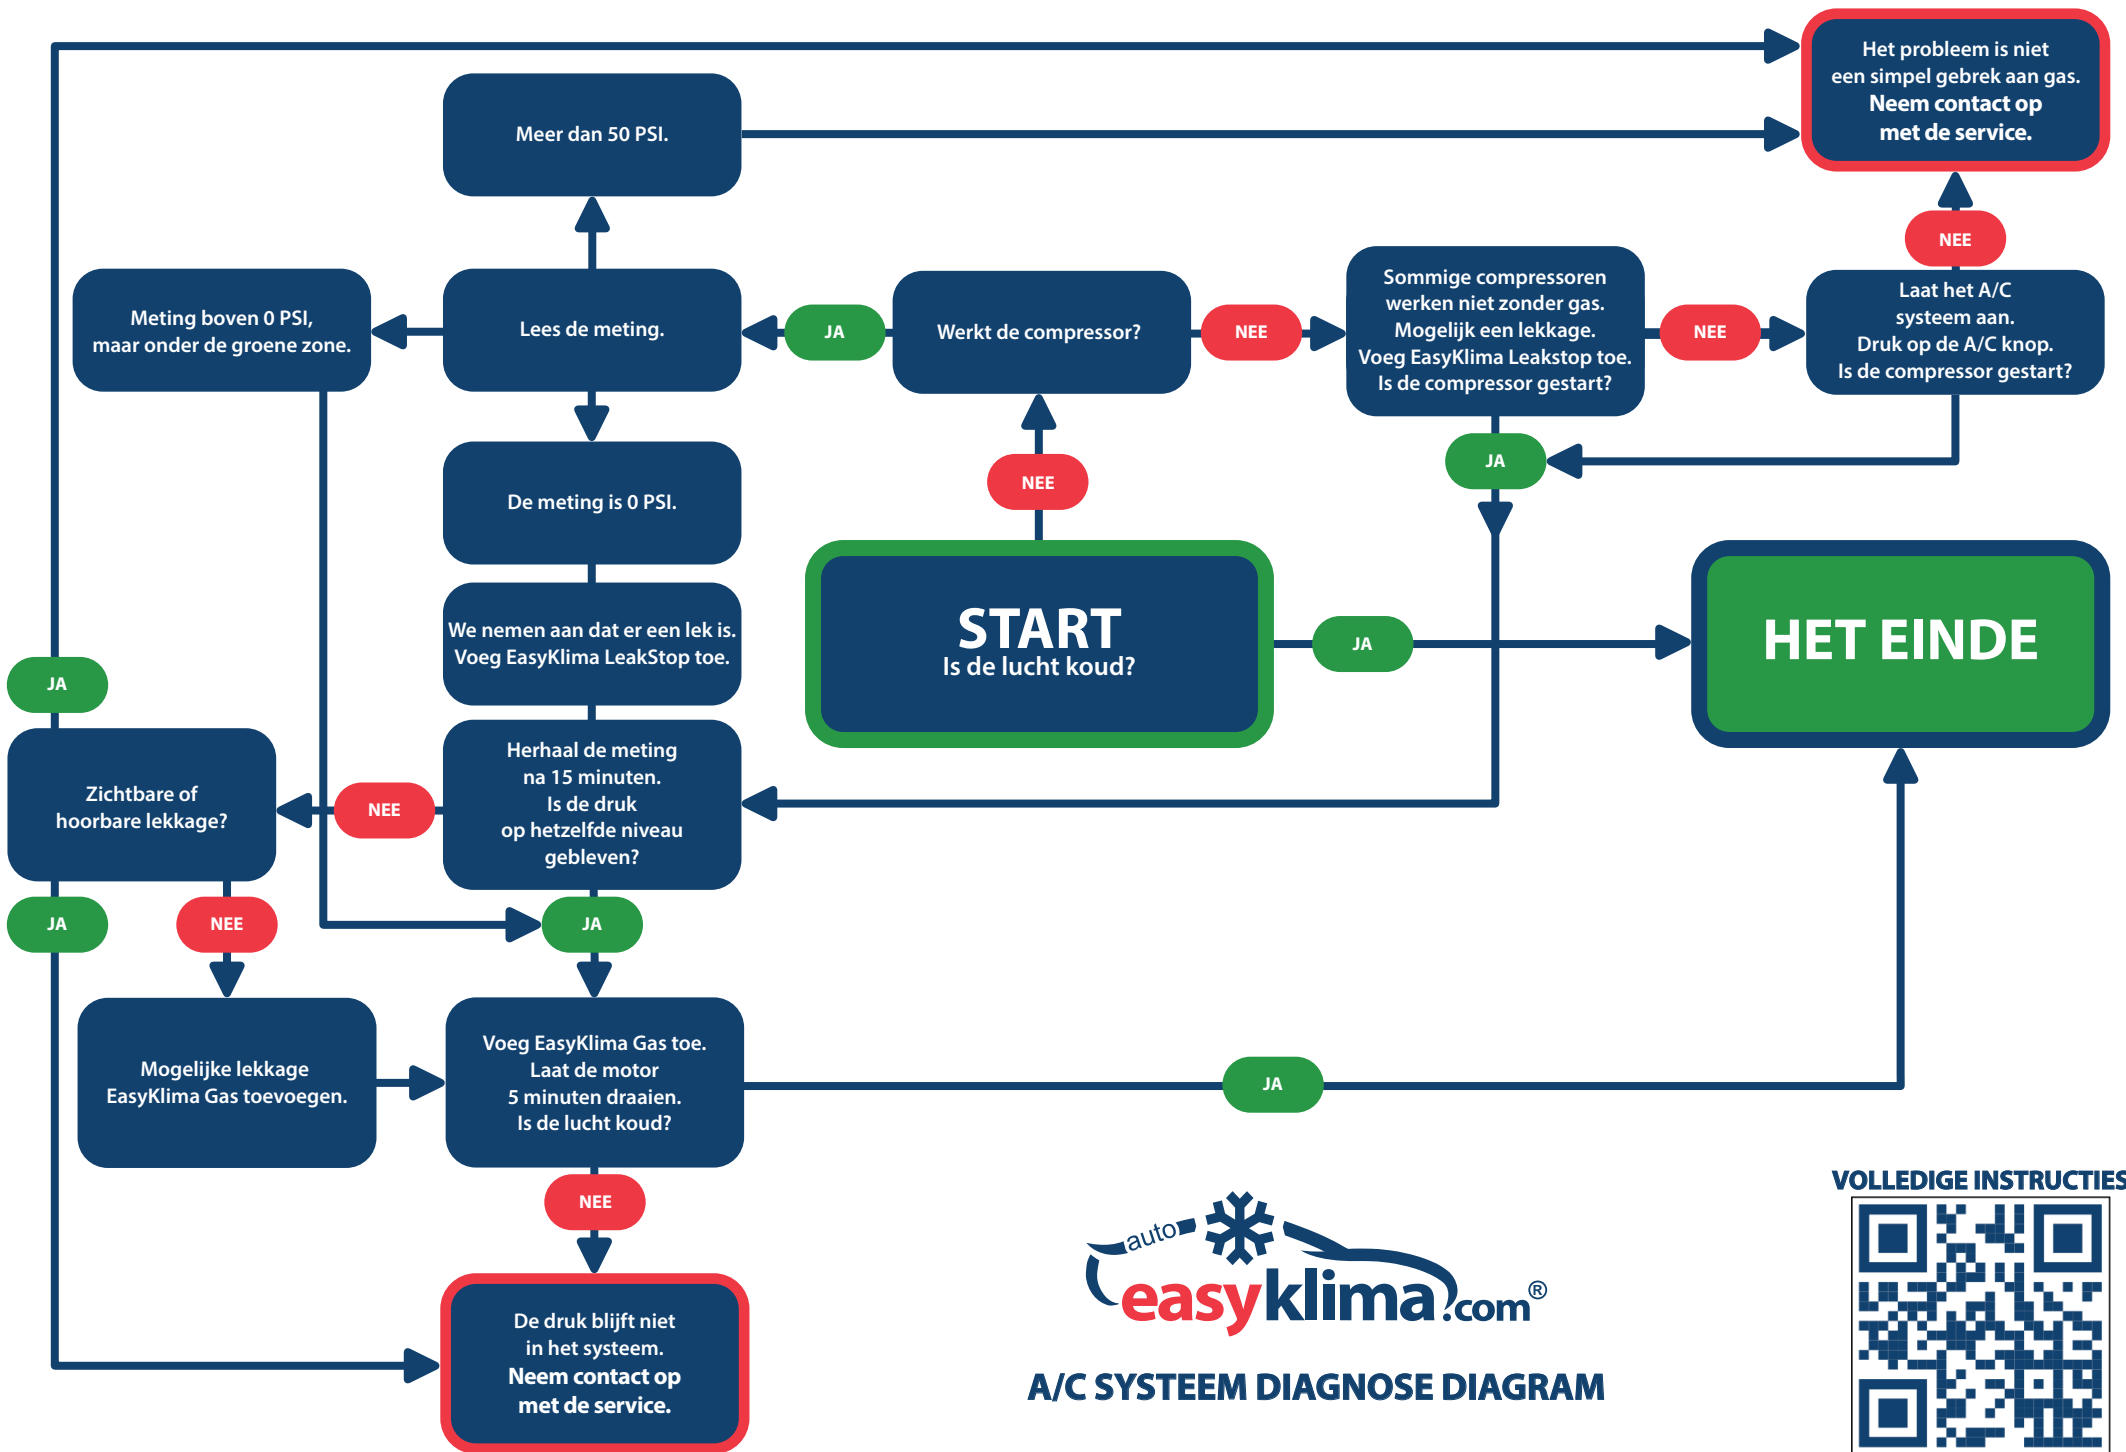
Het probleem is niet een simpel gebrek aan gas.
**Neem contact op met de service.**

Meer dan 50 PSI.

Meting boven 0 PSI, maar onder de groene zone.

Lees de meting.

JA

Werkt de compressor?

NEE

Sommige compressoren werken niet zonder gas. Mogelijk een lekkage. Voeg EasyKlima Leakstop toe. Is de compressor gestart?

NEE

NEE

Laat het A/C systeem aan. Druk op de A/C knop. Is de compressor gestart?

JA

De meting is 0 PSI.

NEE

START
Is de lucht koud?

JA

HET EINDE

We nemen aan dat er een lek is. Voeg EasyKlima LeakStop toe.

JA

Zichtbare of hoorbare lekkage?

NEE

Herhaal de meting na 15 minuten. Is de druk op hetzelfde niveau gebleven?

JA

NEE

JA

Mogelijke lekkage EasyKlima Gas toevoegen.

Voeg EasyKlima Gas toe. Laat de motor 5 minuten draaien. Is de lucht koud?

JA

NEE

De druk blijft niet in het systeem.
**Neem contact op met de service.**

auto easyklima.com®

A/C SYSTEEM DIAGNOSE DIAGRAM

VOLLEDIGE INSTRUCTIES